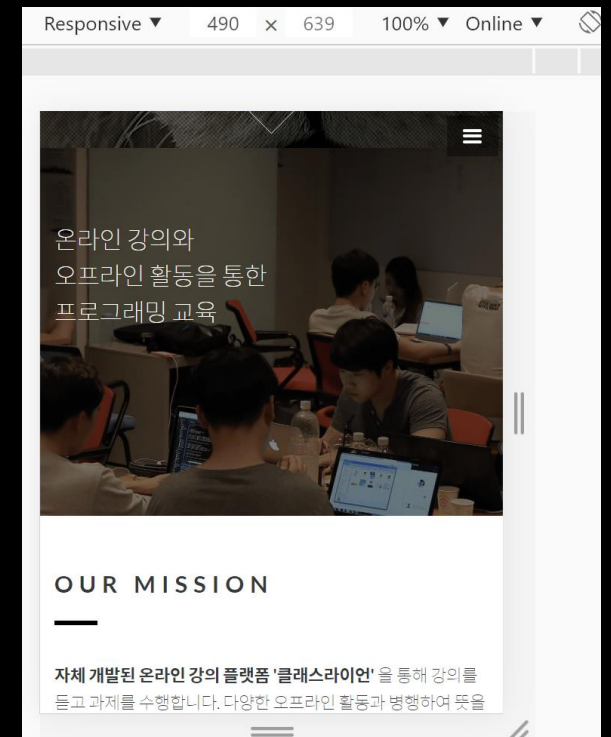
Responsive ▼ 490 × 639 100% ▼ Online ▼

온라인 강의와
오프라인 활동을 통한
프로그래밍 교육

OUR MISSION

자체 개발된 온라인 강의 플랫폼 '클래스라이언' 을 통해 강의를 듣고 과제를 수행합니다. 다양한 오프라인 활동과 병행하여 뜻을